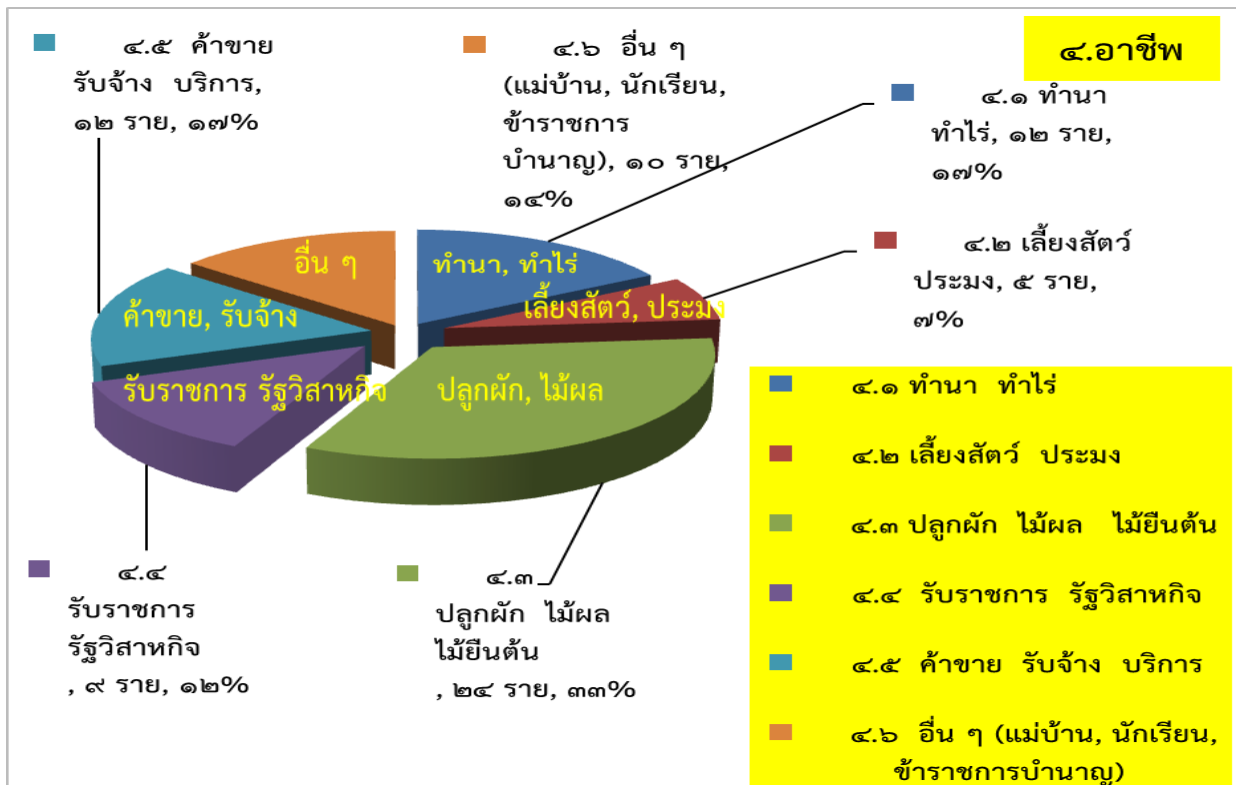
๔.อาชีพ

๔.๕ ค้าขาย รับจ้าง บริการ, ๑๒ ราย, ๑๗%

๔.๖ อื่น ๆ (แม่บ้าน, นักเรียน, ข้าราชการ บำนาญ), ๑๐ ราย, ๑๔%

๔.๑ ทำนา ทำไร่, ๑๒ ราย, ๑๗%

๔.๒ เลี้ยงสัตว์ ประมง, ๕ ราย, ๗%

อื่น ๆ

ทำนา, ทำไร่

เลี้ยงสัตว์, ประมง

ค้าขาย, รับจ้าง

รับราชการ รัฐวิสาหกิจ

ปลูกผัก, ไม้ผล

๔.๔ รับราชการ รัฐวิสาหกิจ , ๙ ราย, ๑๒%

๔.๓ ปลูกผัก ไม้ผล ไม้ยืนต้น , ๒๔ ราย, ๓๓%

๔.๑ ทำนา ทำไร่

๔.๒ เลี้ยงสัตว์ ประมง

๔.๓ ปลูกผัก ไม้ผล ไม้ยืนต้น

๔.๔ รับราชการ รัฐวิสาหกิจ

๔.๕ ค้าขาย รับจ้าง บริการ

๔.๖ อื่น ๆ (แม่บ้าน, นักเรียน, ข้าราชการบำนาญ)